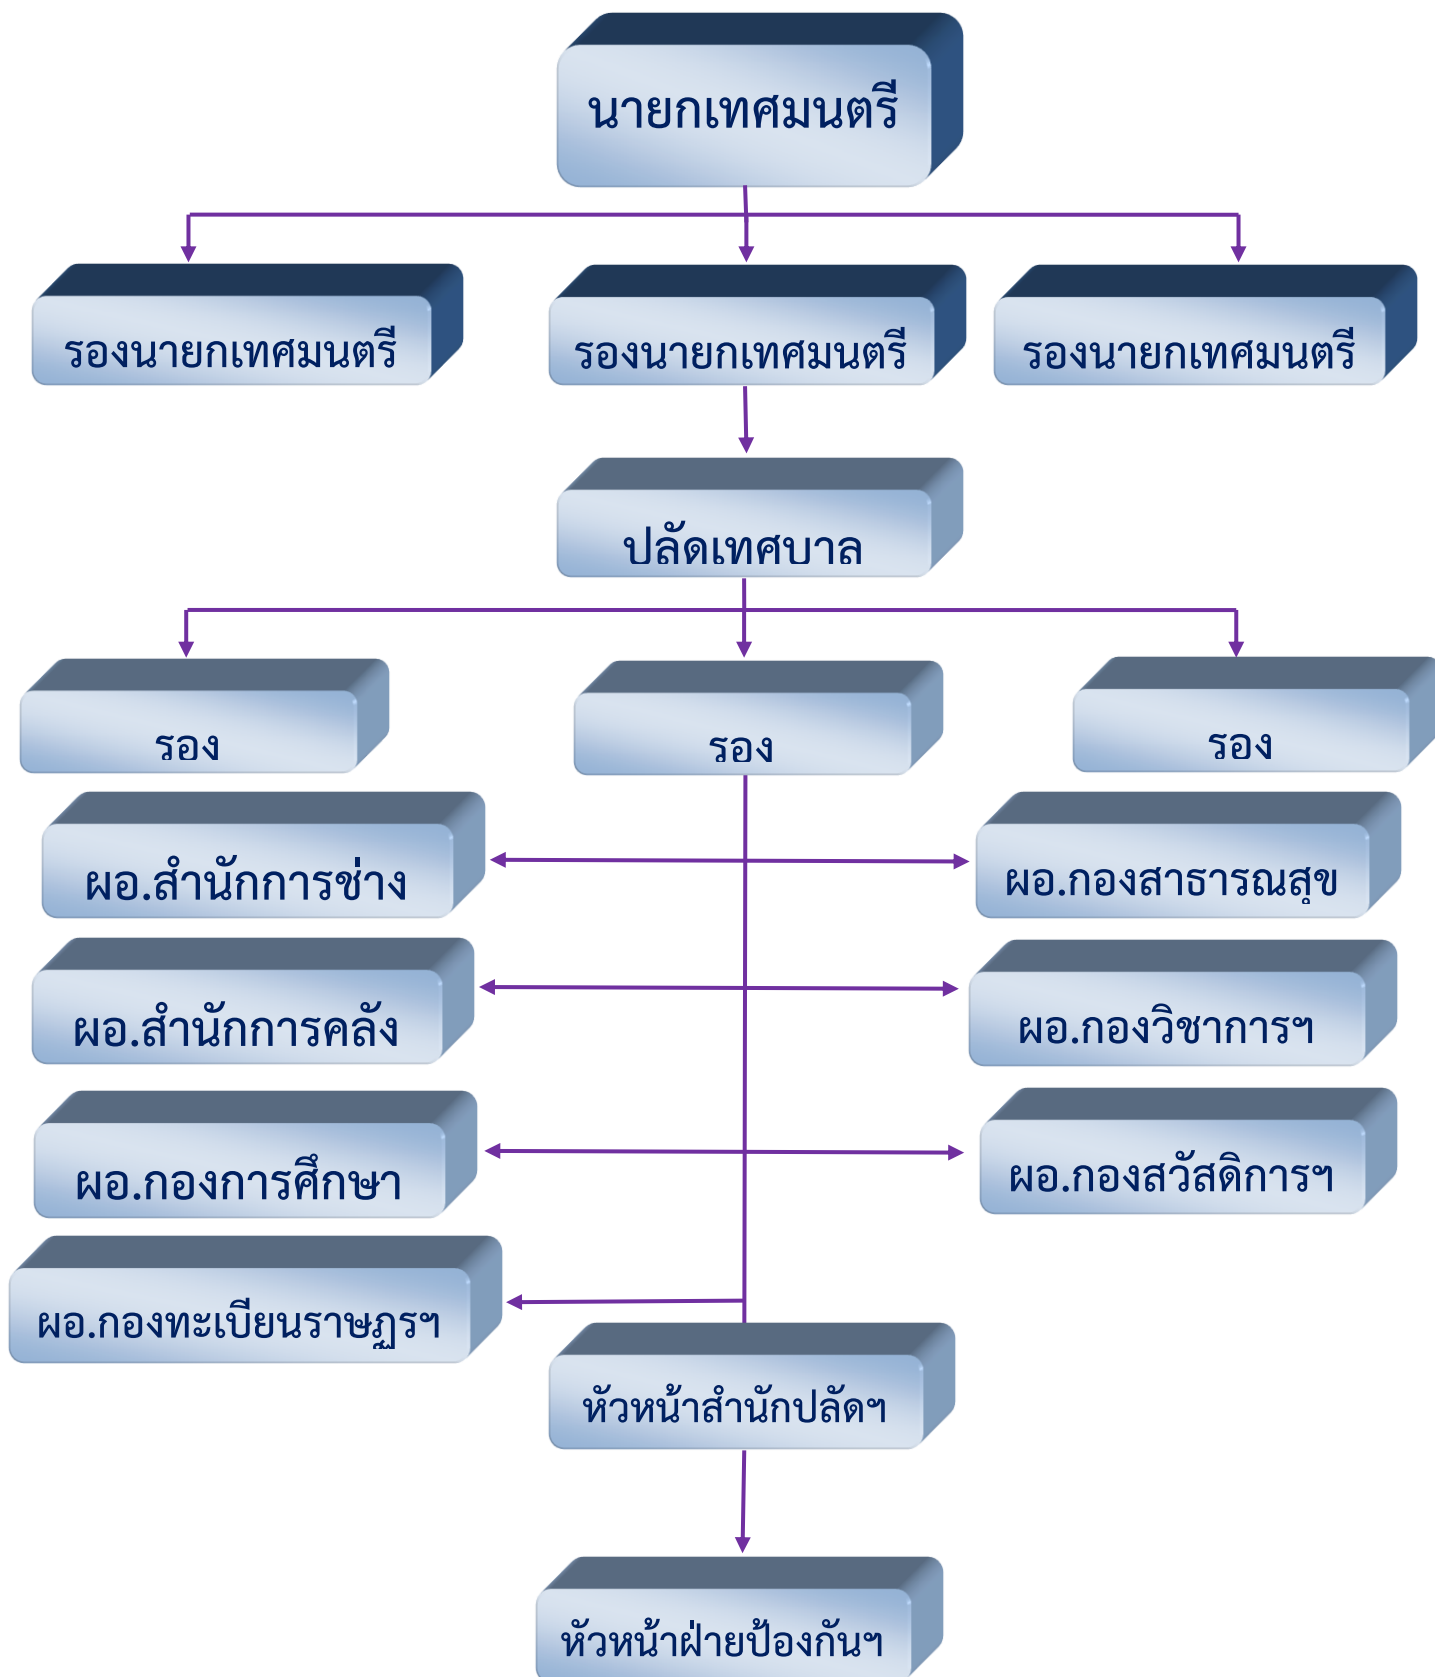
นายกเทศมนตรี

รองนายกเทศมนตรี

รองนายกเทศมนตรี

รองนายกเทศมนตรี

ปลัดเทศบาล

รอง

รอง

รอง

ผอ.สำนักการช่าง

ผอ.กองสาธารณสุข

ผอ.สำนักการคลัง

ผอ.กองวิชาการฯ

ผอ.กองการศึกษา

ผอ.กองสวัสดิการฯ

ผอ.กองทะเบียนราษฎรฯ

หัวหน้าสำนักปลัดฯ

หัวหน้าฝ่ายป้องกันฯ